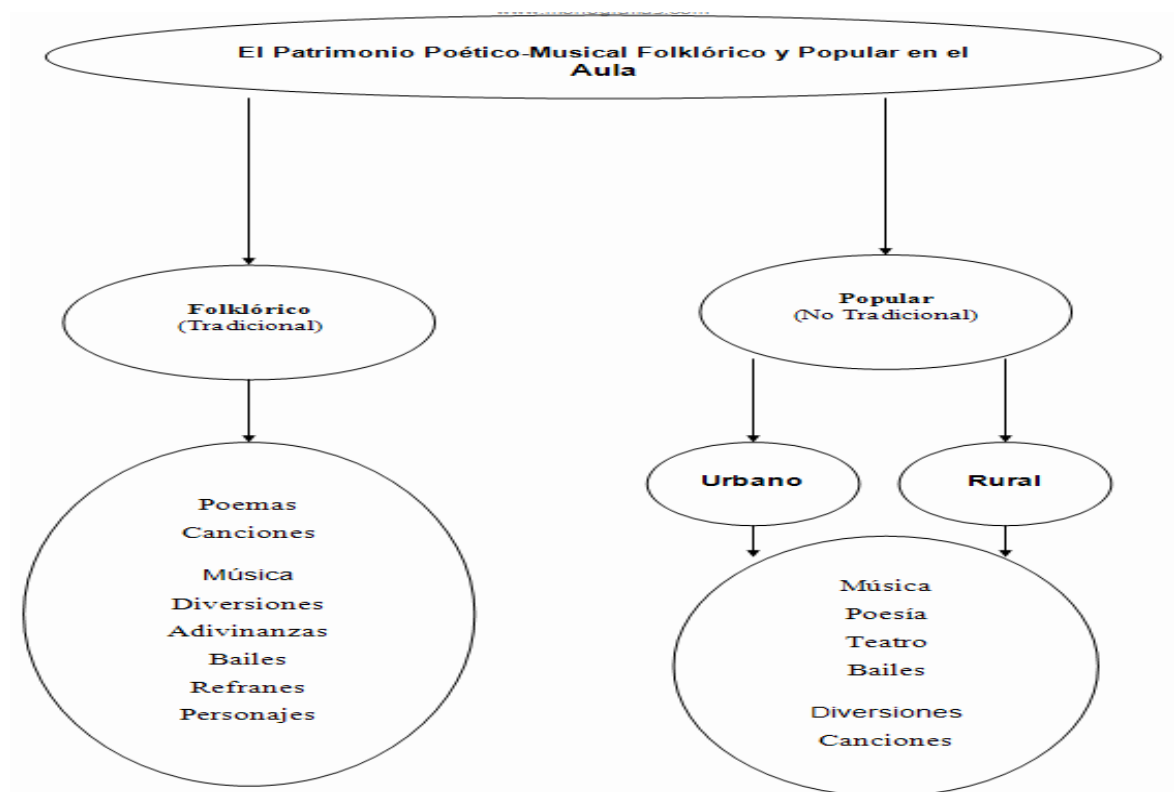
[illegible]

El Patrimonio Poético-Musical Folklórico y Popular en el Aula

Folklórico
(Tradicional)

Popular
(No Tradicional)

Urbano

Rural

Poemas
Canciones
Música
Diversiones
Adivinanzas
Bailes
Refranes
Personajes

Música
Poesía
Teatro
Bailes
Diversiones
Canciones